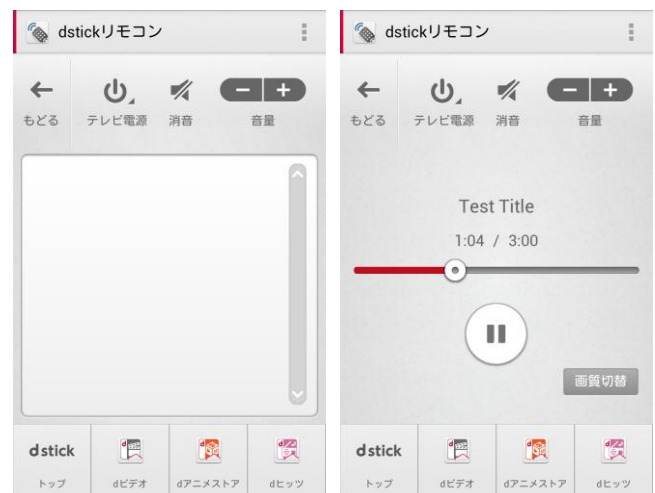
dstickリモコン

もどる テレビ電源 消音 音量

dstick トップ
dビデオ
dアニメストア
dヒッツ

dstickリモコン

もどる テレビ電源 消音 音量

Test Title
1:04 / 3:00

画質切替

dstick トップ
dビデオ
dアニメストア
dヒッツ